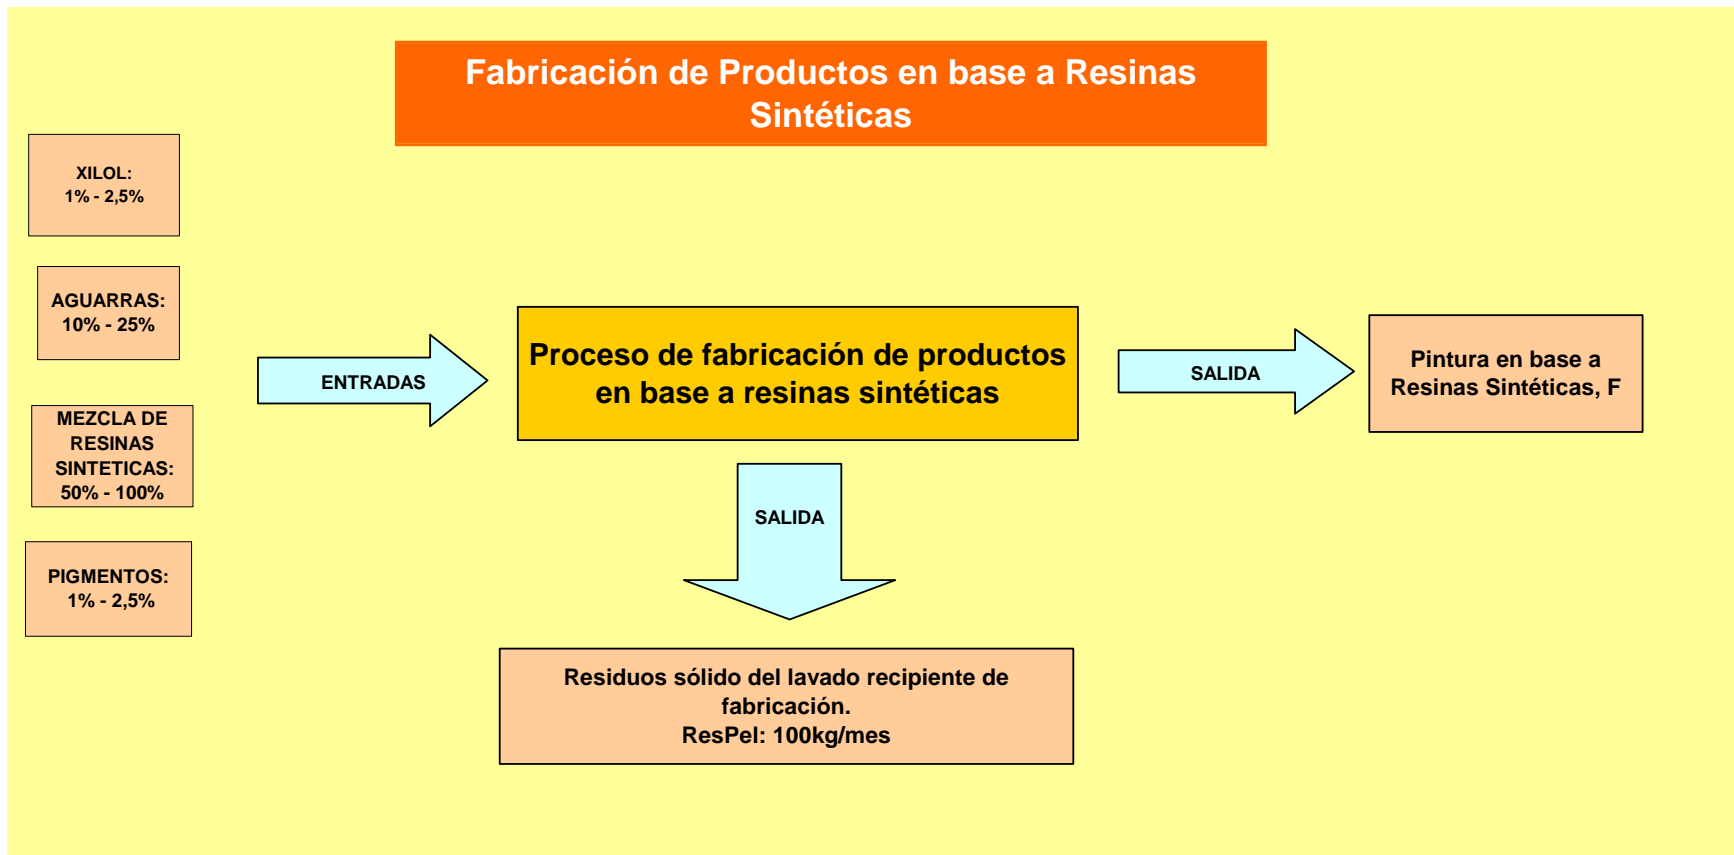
Fabricación de Productos en base a Resinas Sintéticas

XILOL:
1% - 2,5%

AGUARRAS:
10% - 25%

MEZCLA DE RESINAS SINTETICAS:
50% - 100%

PIGMENTOS:
1% - 2,5%

ENTRADAS

Proceso de fabricación de productos en base a resinas sintéticas

SALIDA

Pintura en base a Resinas Sintéticas, F

SALIDA

Residuos sólido del lavado recipiente de fabricación.
ResPel: 100kg/mes